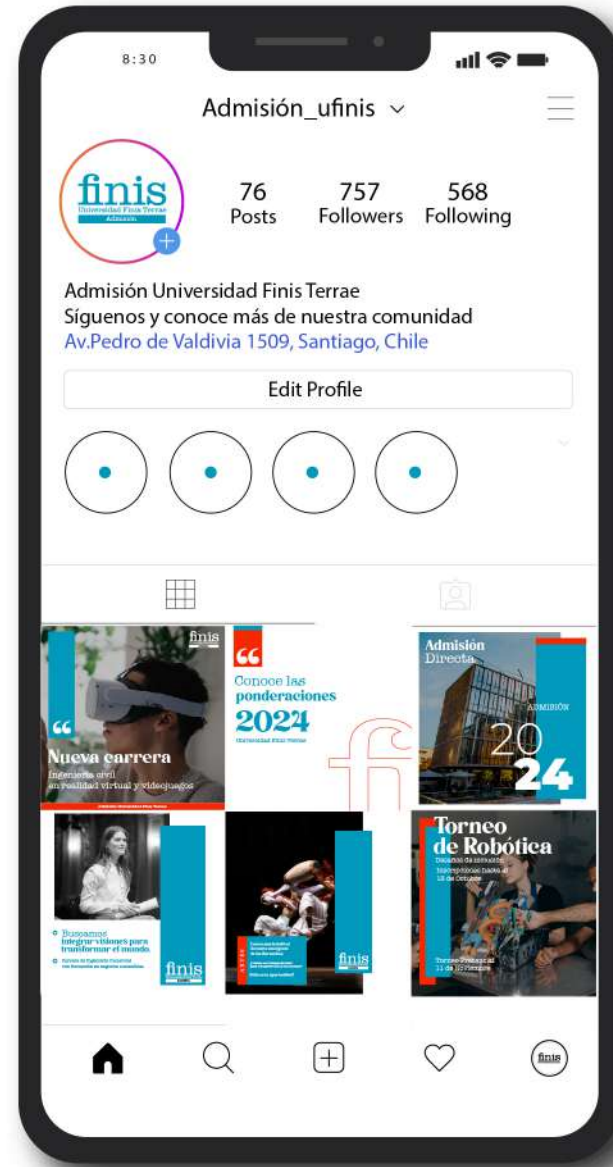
8:30

Admisión_ufinis

finis
Universidad Finis Terrae
Admisión

76
Posts

757
Followers

568
Following

Admisión Universidad Finis Terrae
Síguenos y conoce más de nuestra comunidad
Av.Pedro de Valdivia 1509, Santiago, Chile

Edit Profile

finis
Nueva carrera
Ingeniería civil en realidad virtual y videojuegos

Conoce las ponderaciones
2024
Universidad Finis Terrae

Admisión Directa
ADMISIÓN
20
24

Buscamos integrar visiones para transformar el mundo.
finis

finis

Torneo de Robótica
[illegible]
Inscripciones hasta el 18 de Octubre
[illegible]
11 de Noviembre

finis